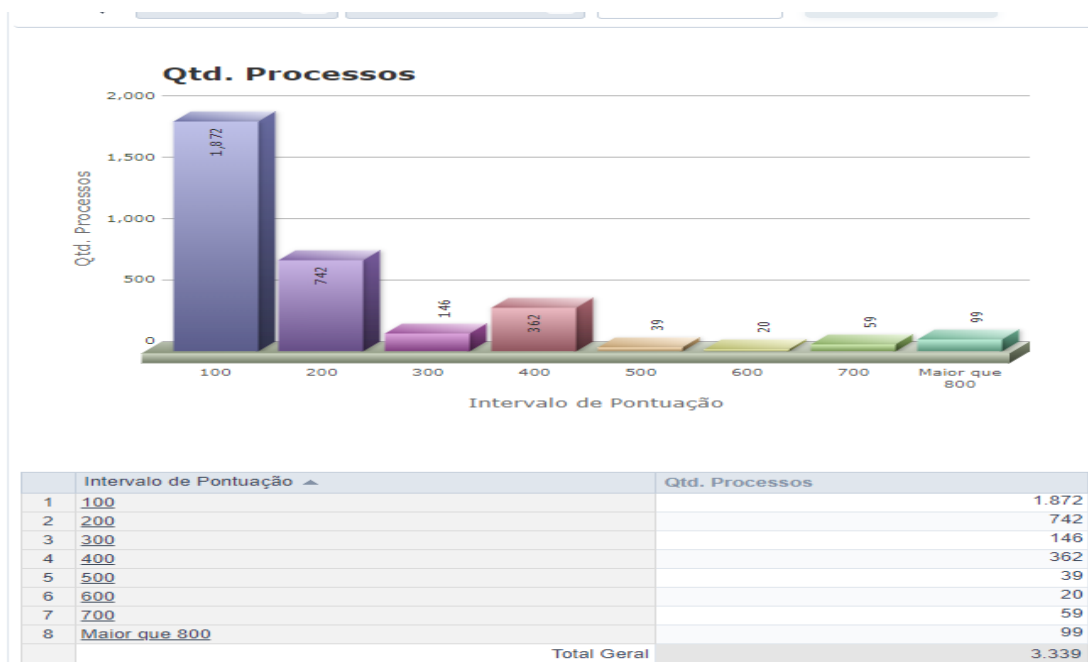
Qtd. Processos

Qtd. Processos

2,000
1,500
1,000
500
0

1,872
742
146
362
39
20
59
99

100
200
300
400
500
600
700
Maior que 800

Intervalo de Pontuação

| | Intervalo de Pontuação ▲ | Qtd. Processos |
|---|---|---|
| 1 | 100 | 1.872 |
| 2 | 200 | 742 |
| 3 | 300 | 146 |
| 4 | 400 | 362 |
| 5 | 500 | 39 |
| 6 | 600 | 20 |
| 7 | 700 | 59 |
| 8 | Maior que 800 | 99 |
| | Total Geral | 3.339 |